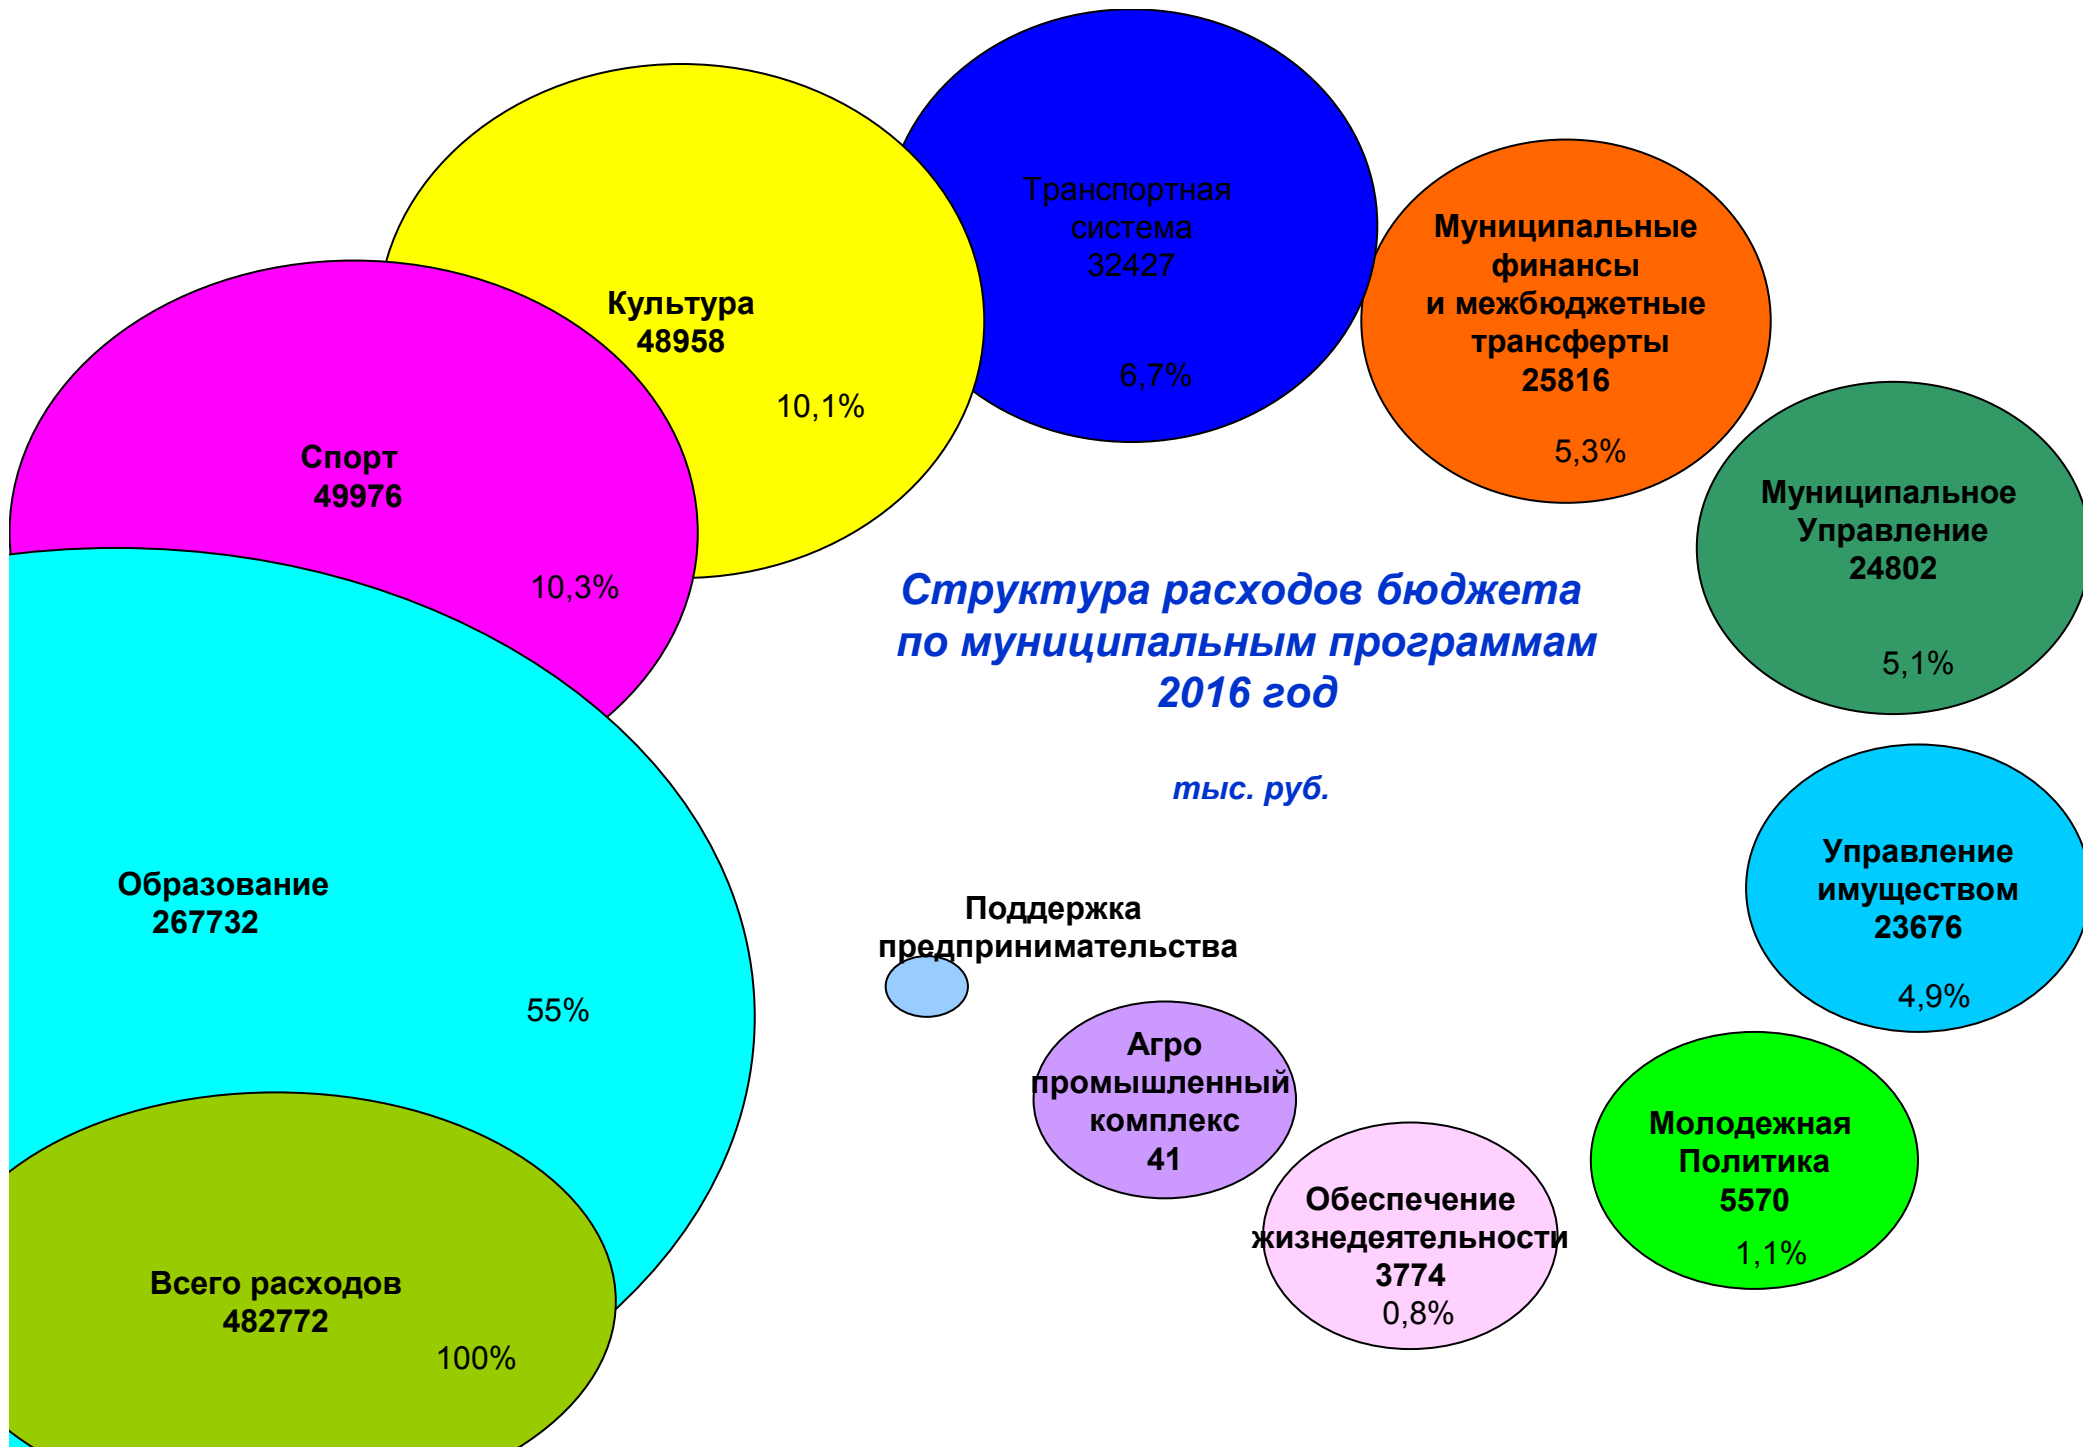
Культура
48958
10,1%

Транспортная система
32427
6,7%

Муниципальные финансы и межбюджетные трансферты
25816
5,3%

Спорт
49976
10,3%

Муниципальное Управление
24802
5,1%

Структура расходов бюджета по муниципальным программам 2016 год

тыс. руб.

Образование
267732
55%

Поддержка предпринимательства

Управление имуществом
23676
4,9%

Агро промышленный комплекс
41

Молодежная Политика
5570
1,1%

Обеспечение жизнедеятельности
3774
0,8%

Всего расходов
482772
100%